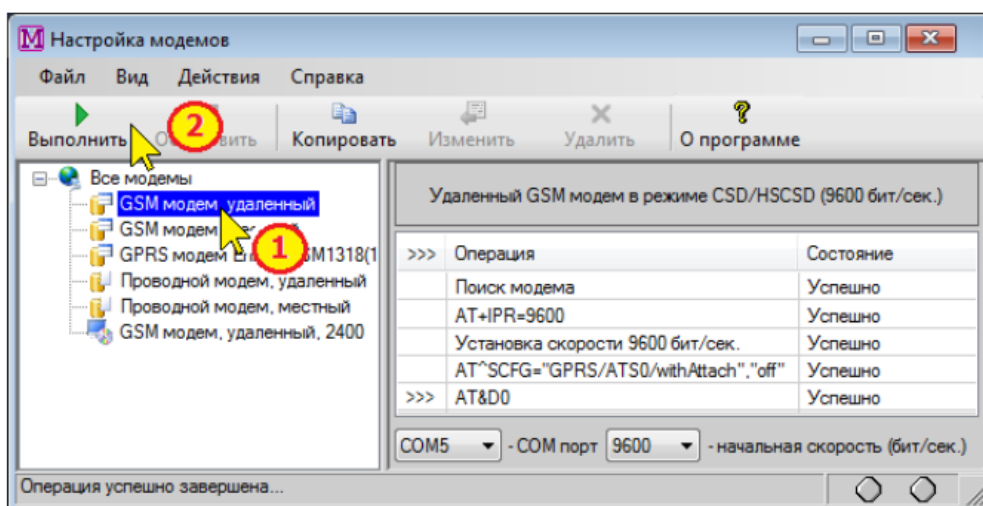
Настройка модемов

Файл Вид Действия Справка

Выполнить 2 О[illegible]вить Копировать Изменить Удалить О программе

Все модемы
GSM модем, удаленный
GSM модем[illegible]
GPRS модем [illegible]M1318(1
Проводной модем, удаленный
Проводной модем, местный
GSM модем, удаленный, 2400

1

Удаленный GSM модем в режиме CSD/HSCSD (9600 бит/сек.)

| >>> | Операция | Состояние |
|---|---|---|
| | Поиск модема | Успешно |
| | AT+IPR=9600 | Успешно |
| | Установка скорости 9600 бит/сек. | Успешно |
| | AT^SCFG="GPRS/ATS0/withAttach","off" | Успешно |
| >>> | AT&D0 | Успешно |

COM5 - COM порт 9600 - начальная скорость (бит/сек.)

Операция успешно завершена...